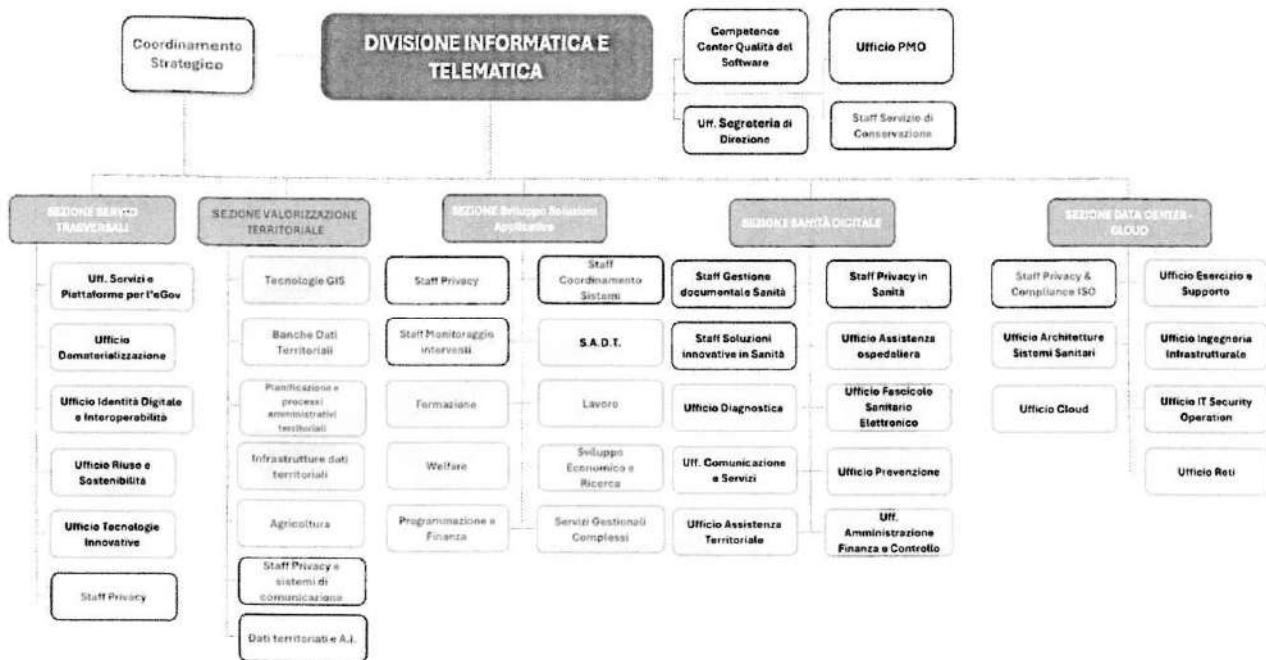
Coordinamento Strategico

DIVISIONE INFORMATICA E TELEMATICA

Competence Center Qualità del Software

Ufficio PMO

Uff. Segreteria di Direzione

Staff Servizio di Conservazione

SEZIONE SERVIZI TRASVERSALI

Uff. Servizi e Piattaforme per l'eGov

Ufficio Dematerializzazione

Ufficio Identità Digitale e Interoperabilità

Ufficio Riuso e Sostenibilità

Ufficio Tecnologie Innovative

Staff Privacy

SEZIONE VALORIZZAZIONE TERRITORIALE

Tecnologie GIS

Banche Dati Territoriali

Pianificazione e processi amministrativi territoriali

Infrastrutture dati territoriali

Agricoltura

Staff Privacy e sistemi di comunicazione

Dati territoriali e A.I.

SEZIONE Sviluppo Soluzioni Applicative

Staff Privacy

Staff Coordinamento Sistemi

Staff Monitoraggio interventi

S.A.D.T.

Formazione

Lavoro

Welfare

Sviluppo Economico e Ricerca

Programmazione e Finanza

Servizi Gestionali Complessi

SEZIONE SANITÀ DIGITALE

Staff Gestione documentale Sanità

Staff Privacy in Sanità

Staff Soluzioni innovative in Sanità

Ufficio Assistenza ospedaliera

Ufficio Diagnostica

Ufficio Fascicolo Sanitario Elettronico

Uff. Comunicazione e Servizi

Ufficio Prevenzione

Ufficio Assistenza Territoriale

Uff. Amministrazione Finanza e Controllo

SEZIONE DATA CENTER - CLOUD

Staff Privacy & Compliance ISO

Ufficio Esercizio e Supporto

Ufficio Architetture Sistemi Sanitari

Ufficio Ingegneria Infrastrutturale

Ufficio Cloud

Ufficio IT Security Operation

Ufficio Reti